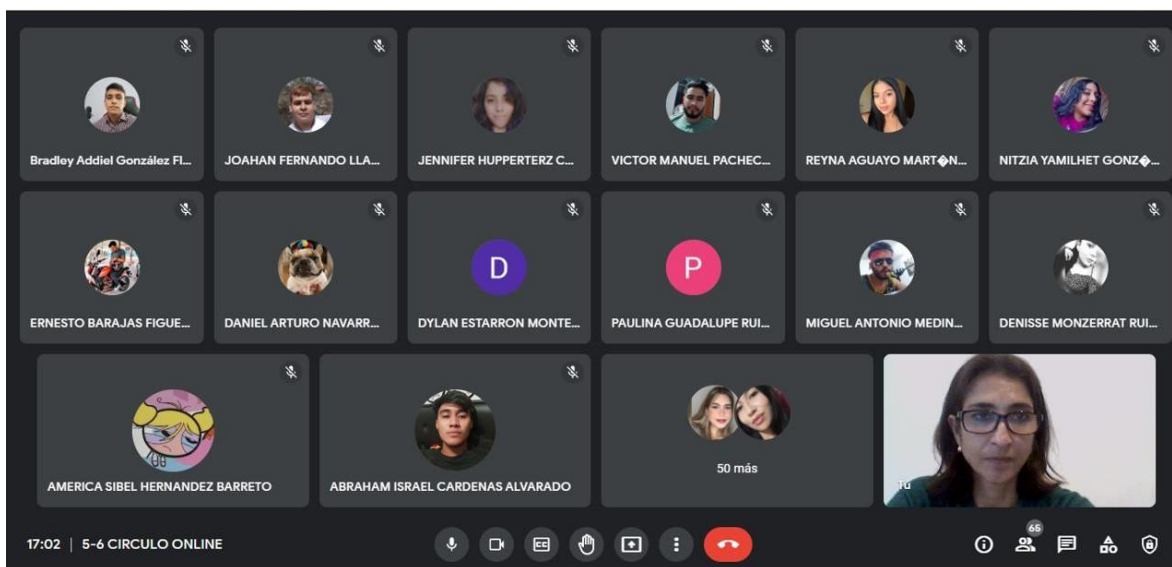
Bradley Addiel González Fl...

JOAHAN FERNANDO LLA...

JENNIFER HUPPERTERZ C...

VICTOR MANUEL PACHEC...

REYNA AGUAYO MART�N...

NITZIA YAMILHET GONZ�...

ERNESTO BARAJAS FIGUE...

DANIEL ARTURO NAVARR...

D

DYLAN ESTARRON MONTE...

P

PAULINA GUADALUPE RUI...

MIGUEL ANTONIO MEDIN...

DENISSE MONZERRAT RUI...

AMERICA SIBEL HERNANDEZ BARRETO

ABRAHAM ISRAEL CARDENAS ALVARADO

50 más

Tú

17:02 | 5-6 CIRCULO ONLINE

65